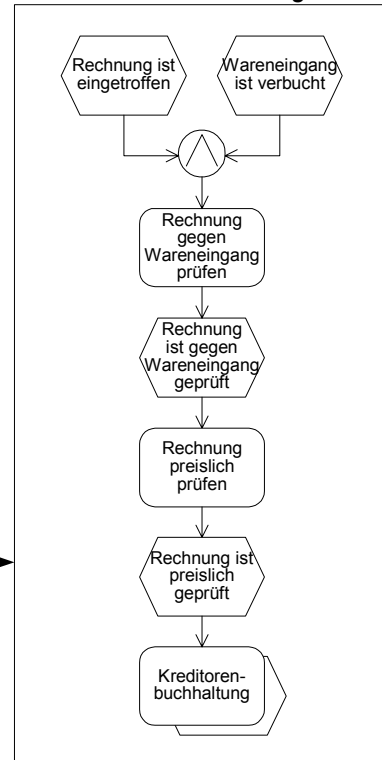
Rechnung ist eingetroffen

Wareneingang ist verbucht

$\wedge$

Rechnung gegen Wareneingang prüfen

Rechnung ist gegen Wareneingang geprüft

Rechnung preislich prüfen

Rechnung ist preislich geprüft

Kreditorenbuchhaltung